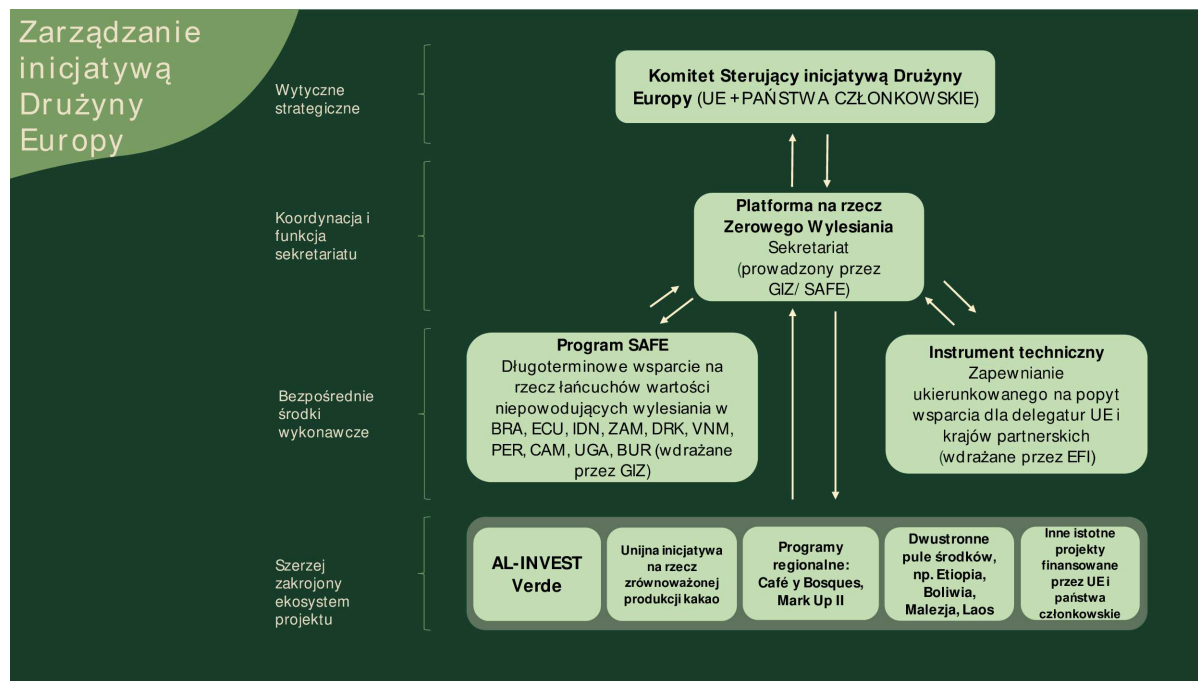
Zarządzanie inicjatywą Drużyny Europy

Wytyczne strategiczne

Komitet Sterujący inicjatywą Drużyny Europy (UE + PAŃSTWA CZŁONKOWSKIE)

Koordynacja i funkcja sekretariatu

Platforma na rzecz Zerowego Wylesiania
Sekretariat (prowadzony przez GIZ/ SAFE)

Bezpośrednie środki wykonawcze

Program SAFE
Długoterminowe wsparcie na rzecz łańcuchów wartości niepowodujących wylesiania w BRA, ECU, IDN, ZAM, DRK, VNM, PER, CAM, UGA, BUR (wdrażane przez GIZ)

Instrument techniczny
Zapewnianie ukierunkowanego na popyt wsparcia dla delegatur UE i krajów partnerskich (wdrażane przez EFI)

Szerzej zakrojony ekosystem projektu

AL-INVEST Verde

Unijna inicjatywa na rzecz zrównoważonej produkcji kakao

Programy regionalne: Café y Bosques, Mark Up II

Dwustronne pule środków, np. Etiopia, Boliwia, Malezja, Laos

Inne istotne projekty finansowane przez UE i państwa członkowskie